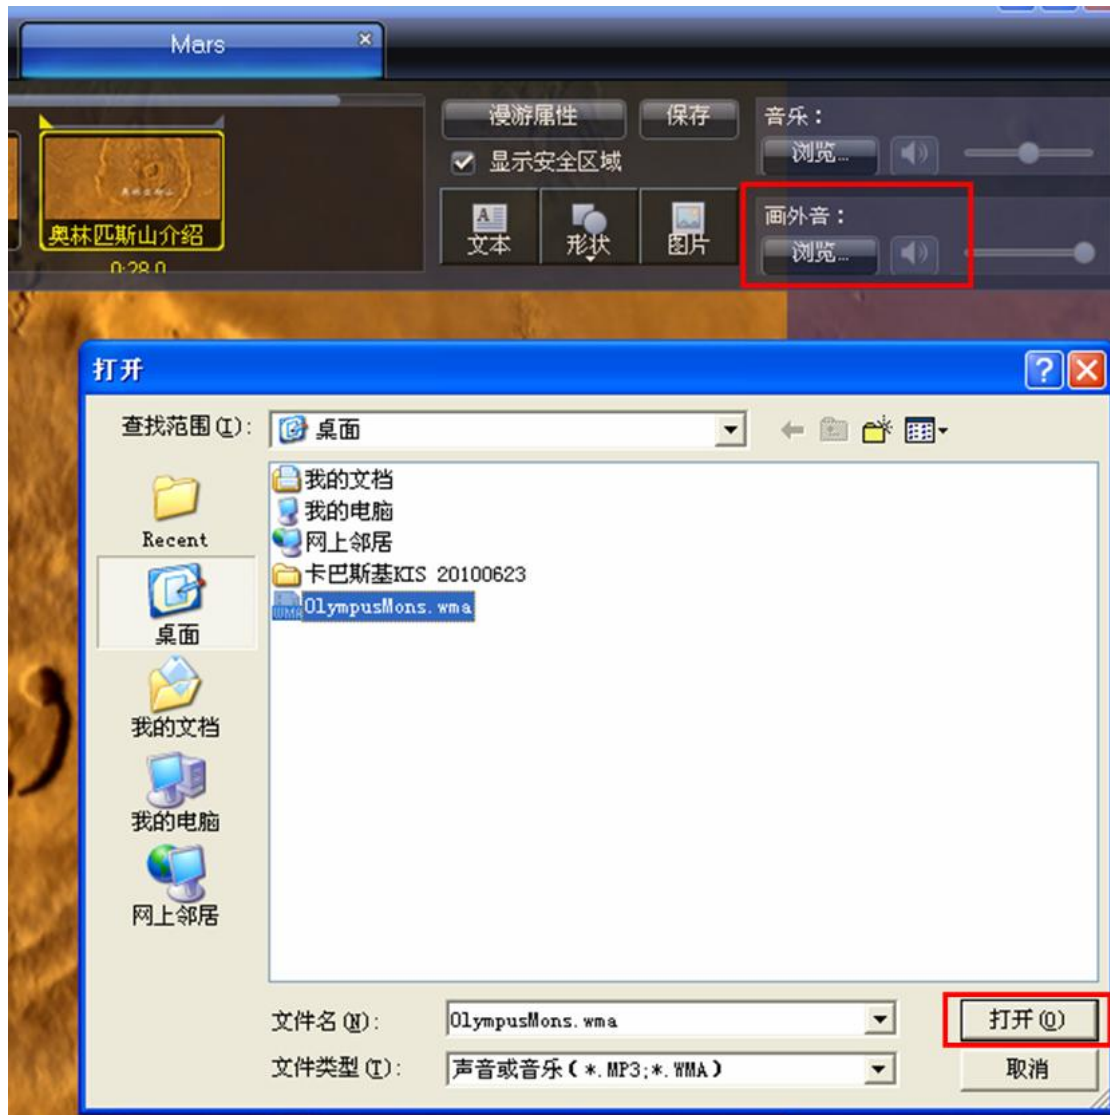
Mars

漫游属性
保存
音乐：
浏览...
显示安全区域
奥林匹斯山介绍
0:28.0
文本
形状
图片
画外音：
浏览...

打开

查找范围(I): 桌面

Recent
桌面
我的文档
我的电脑
网上邻居

我的文档
我的电脑
网上邻居
卡巴斯基KIS 20100623
OlympusMons.wma

文件名(N): OlympusMons.wma
文件类型(T): 声音或音乐(*.MP3;*.WMA)
打开(O)
取消